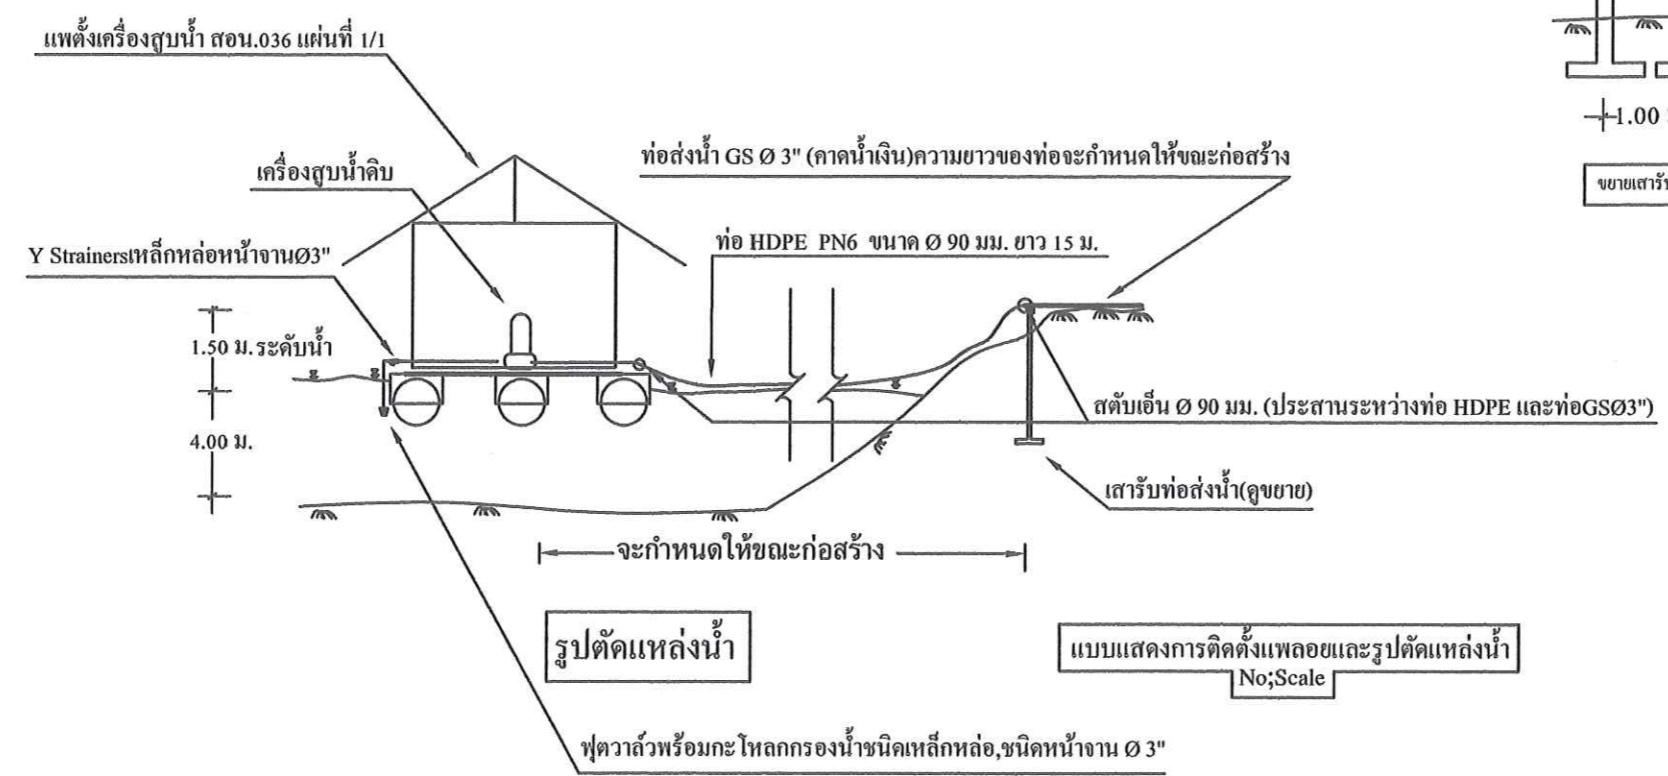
แพตั้งเครื่องสูบน้ำ สอน.036 แผ่นที่ 1/1

1.00

ขยายเสารั

ท่อส่งน้ำ GS Ø 3" (คาดน้ำเงิน)ความยาวของท่อจะกำหนดให้ขณะก่อสร้าง

เครื่องสูบน้ำดิบ

ท่อ HDPE PN6 ขนาด Ø 90 มม. ยาว 15 ม.

Y Strainersเหล็กหล่อหน้าจานØ3"

1.50 ม. ระดับน้ำ

4.00 ม.

สตับเอ็น Ø 90 มม. (ประสานระหว่างท่อ HDPE และท่อGSØ3")

เสารับท่อส่งน้ำ(ดูขยาย)

จะกำหนดให้ขณะก่อสร้าง

รูปตัดแหล่งน้ำ

แบบแสดงการติดตั้งแพลอยและรูปตัดแหล่งน้ำ
No;Scale

ฟุตวาล์วพร้อมกะโหลกกรองน้ำชนิดเหล็กหล่อ,ชนิดหน้าจาน Ø 3"